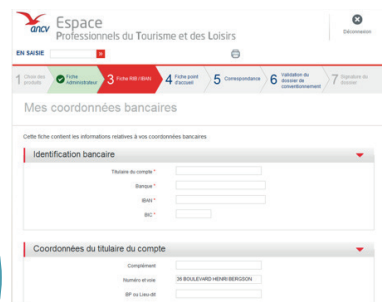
ancv Espace Professionnels du Tourisme et des Loisirs

Déconnexion

EN SAISIE

1 Choix des produits 2 Fiche Administrateur 3 Fiche RIB / IBAN 4 Fiche point d'accueil 5 Correspondance 6 Validation du dossier de conventionnement 7 Signature du dossier

Mes coordonnées bancaires

Cette fiche contient les informations relatives à vos coordonnées bancaires

Identification bancaire

Titulaire du compte *

Banque *

IBAN *

BIC *

Coordonnées du titulaire du compte

Complément

Numéro et voie 36 BOULEVARD HENRI BERGSON

BP ou Lieu dit